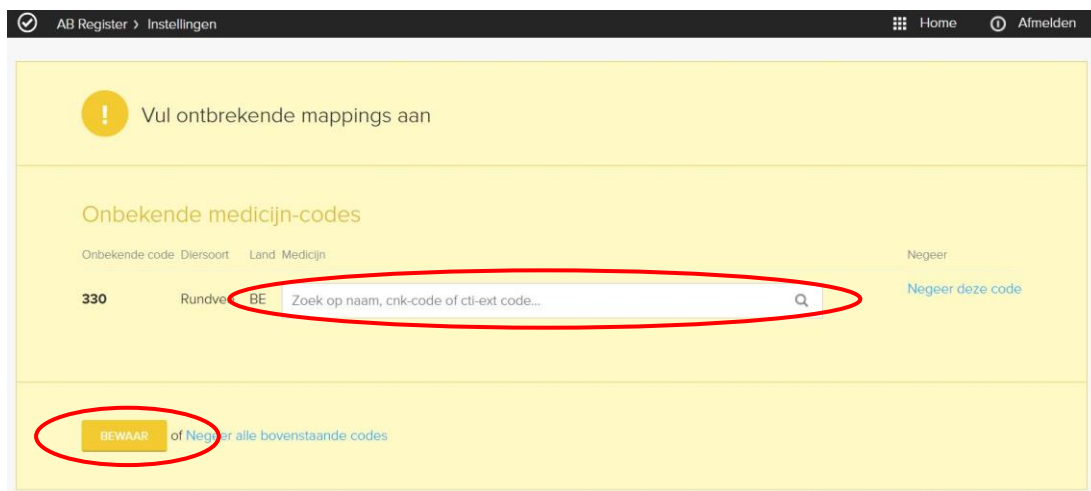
AB Register › Instellingen

Home

Afmelden

Vul ontbrekende mappings aan

Onbekende medicijn-codes

| Onbekende code | Diersoort | Land | Medicijn | Negeer |
|---|---|---|---|---|
| 330 | Rundvee | BE | Zoek op naam, cnk-code of cti-ext code... | Negeer deze code |

BEWAAR of Negeer alle bovenstaande codes